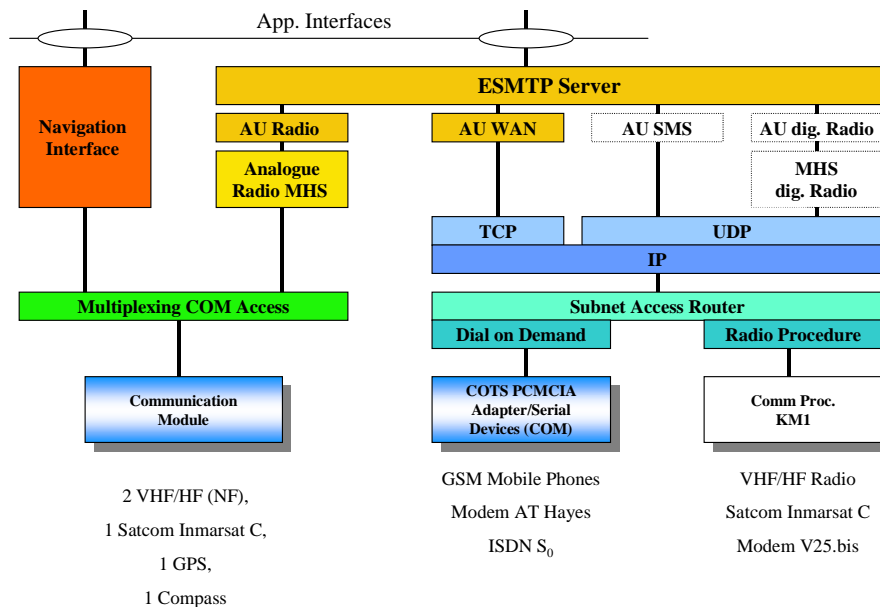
App. Interfaces

Navigation Interface

ESMTP Server

AU Radio

AU WAN

AU SMS

AU dig. Radio

Analogue Radio MHS

MHS dig. Radio

TCP

UDP

IP

Multiplexing COM Access

Subnet Access Router

Dial on Demand

Radio Procedure

Communication Module

COTS PCMCIA Adapter/Serial Devices (COM)

Comm Proc. KM1

2 VHF/HF (NF),
1 Satcom Inmarsat C,
1 GPS,
1 Compass

GSM Mobile Phones
Modem AT Hayes
ISDN $S_0$

VHF/HF Radio
Satcom Inmarsat C
Modem V25.bis